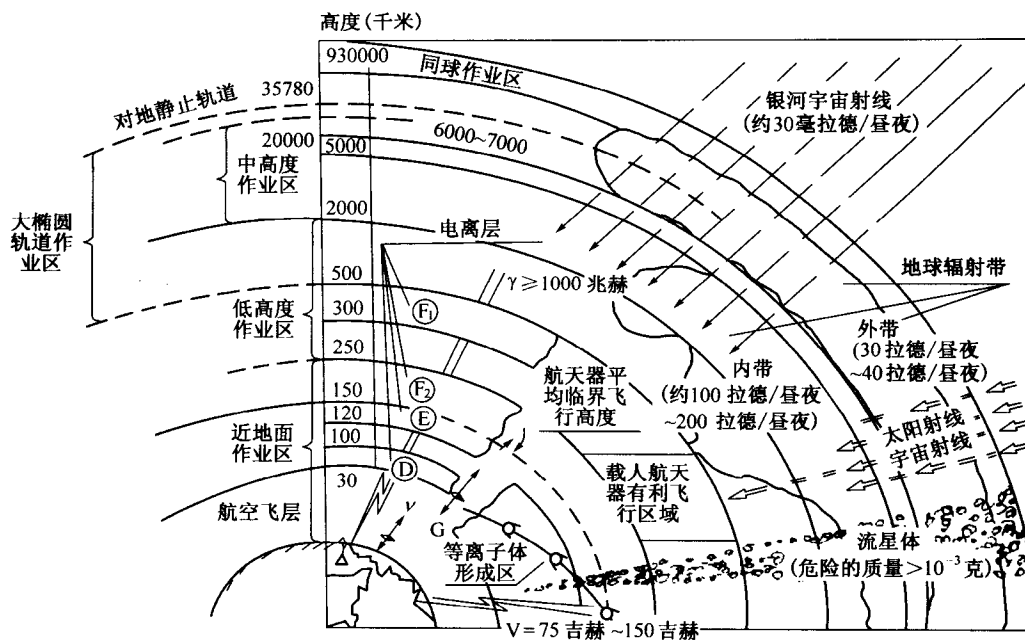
高度(千米)

930000

同球作业区

对地静止轨道

35780

银河宇宙射线
(约30毫拉德/昼夜)

20000

5000

6000~7000

中高度作业区

大椭圆轨道作业区

2000

电离层

500

$\gamma \geq 1000$ 兆赫

地球辐射带

低高度作业区

300

F1

外带
(30拉德/昼夜
~40拉德/昼夜)

250

航天器平均临界飞行高度

内带
(约100拉德/昼夜
~200拉德/昼夜)

150

F2

120

E

太阳射线

近地面作业区

100

宇宙射线

D

载人航天器有利飞行区域

30

航空飞层

v

G

等离子体形成区

流星体
(危险的质量$>10^{-3}$克)

V=75吉赫~150吉赫